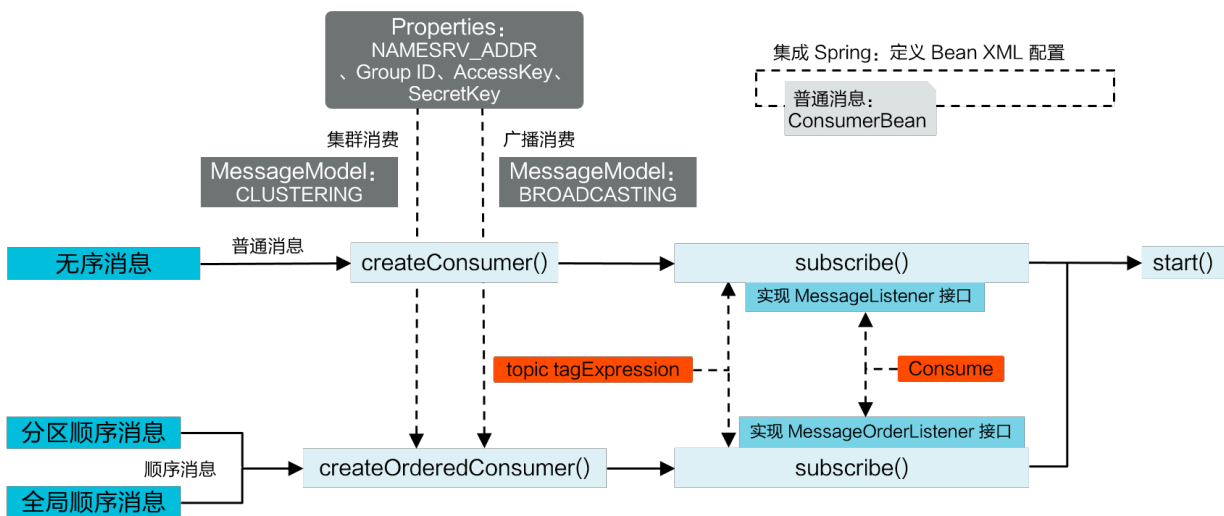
Properties：NAMESRV_ADDR、Group ID、AccessKey、SecretKey

集成 Spring：定义 Bean XML 配置

普通消息：ConsumerBean

集群消费

广播消费

MessageModel：CLUSTERING

MessageModel：BROADCASTING

无序消息

普通消息

createConsumer()

subscribe()

start()

实现 MessageListener 接口

topic tagExpression

Consume

分区顺序消息

顺序消息

全局顺序消息

createOrderedConsumer()

实现 MessageOrderListener 接口

subscribe()